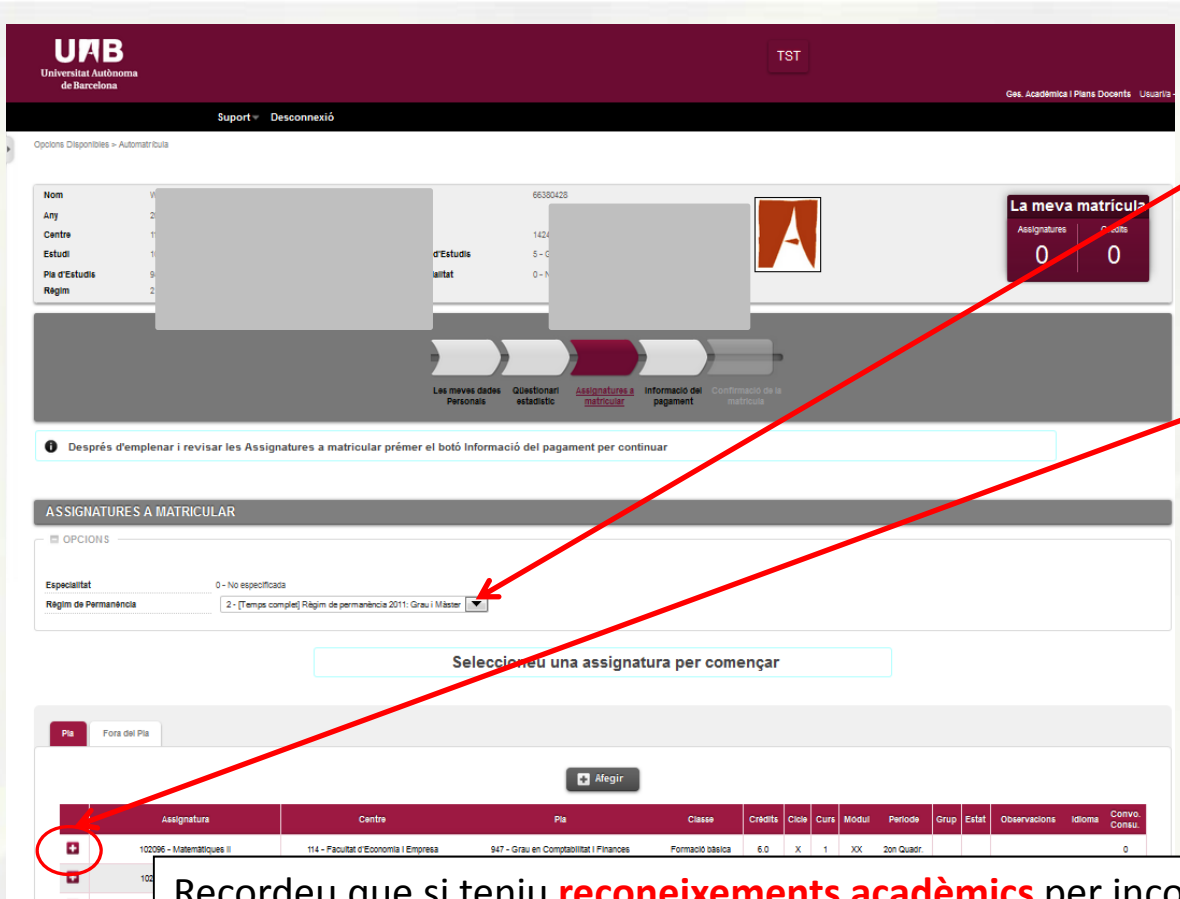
UAB
Universitat Autònoma de Barcelona

TST

Ges. Acadèmica i Plans Docents Usuari/a -

Suport Desconnexió

Opcions Disponibles > Automatrícula

Nom
Any
Centre
Estudi
Pla d'Estudis
Règim

66380428

d'Estudis
alitat

La meva matrícula
Assignatures 0
Crèdits 0

Les meves dades Personals
Qüestionari estadístic
Assignatures a matricular
Informació del pagament
Confirmació de la matrícula

Després d'emplenar i revisar les Assignatures a matricular prémer el botó Informació del pagament per continuar

ASSIGNATURES A MATRICULAR

OPCIONS

Especialitat 0 - No especificada
Règim de Permanència 2 - [Temps complet] Règim de permanència 2011: Grau i Màster

Seleccioneu una assignatura per començar

Pla
Fora del Pla

Afegir

| | Assignatura | Centre | Pla | Classe | Crèdits | Cicle | Curs | Mòdul | Període | Grup | Estat | Observacions | Idioma | Convo. Consu. |
|---|---|---|---|---|---|---|---|---|---|---|---|---|---|---|
| | 102096 - Matemàtiques II | 114 - Facultat d'Economia i Empresa | 947 - Grau en Comptabilitat i Finances | Formació bàsica | 6.0 | X | 1 | XX | 2on Quadr. | | | | | 0 |
| | 102 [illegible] | | | | | | | | | | | | | |

Recordeu que si teniu reconeixements acadèmics per inco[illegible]